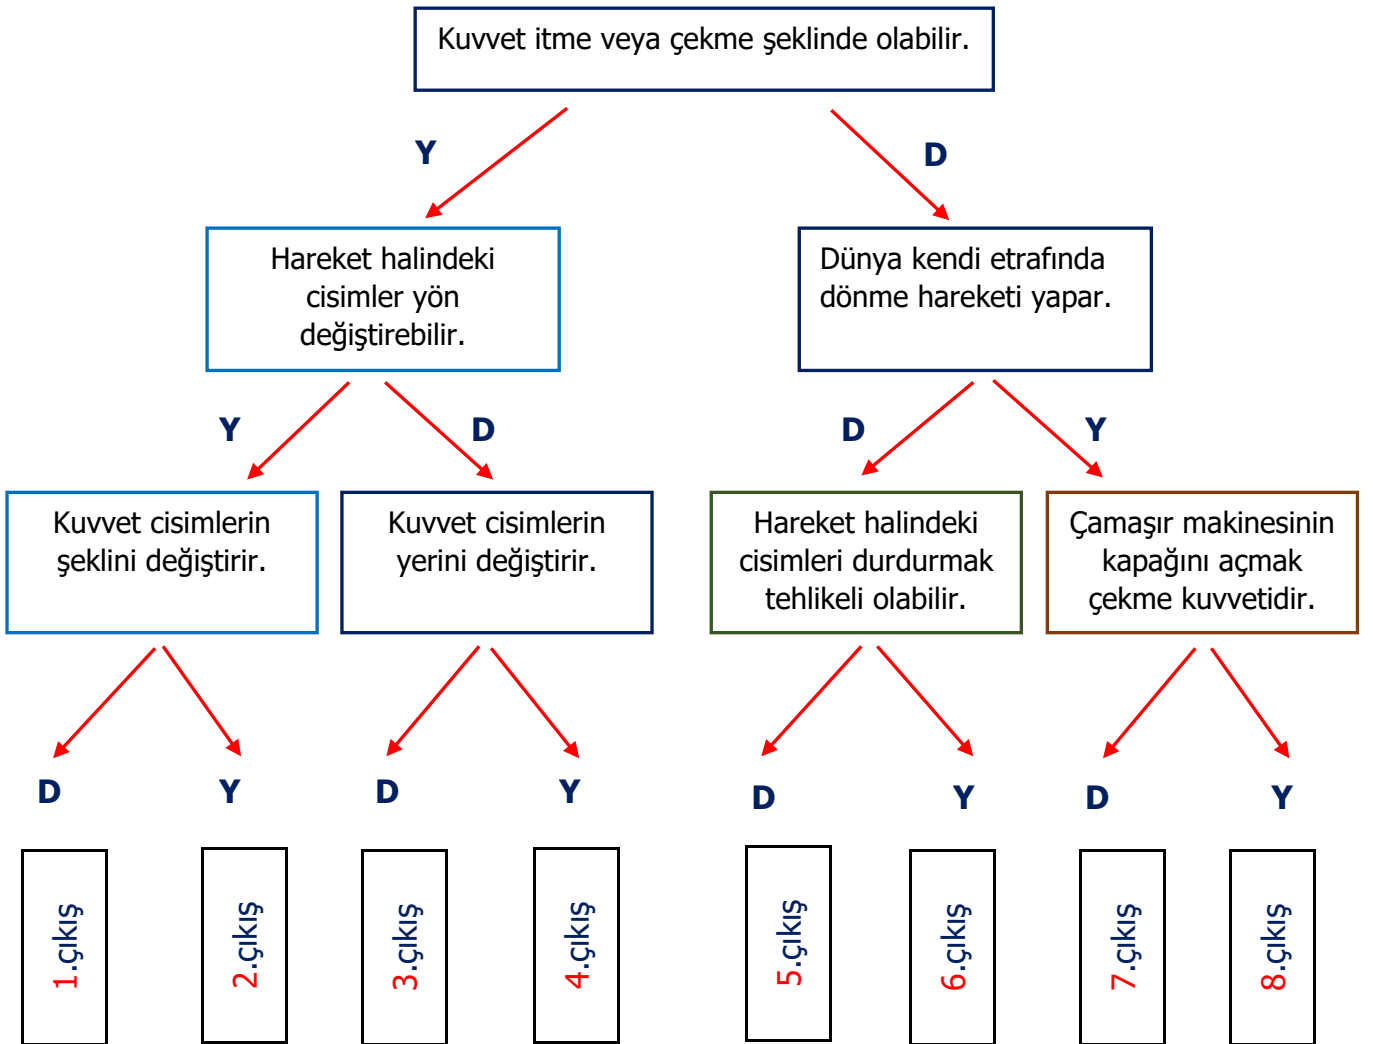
Kuvvet itme veya çekme şeklinde olabilir.

Y

D

Hareket halindeki cisimler yön değiştirebilir.

Dünya kendi etrafında dönme hareketi yapar.

Y

D

D

Y

Kuvvet cisimlerin şeklini değiştirir.

Kuvvet cisimlerin yerini değiştirir.

Hareket halindeki cisimleri durdurmak tehlikeli olabilir.

Çamaşır makinesinin kapağını açmak çekme kuvvetidir.

D

Y

D

Y

D

Y

D

Y

1.çıkış

2.çıkış

3.çıkış

4.çıkış

5.çıkış

6.çıkış

7.çıkış

8.çıkış